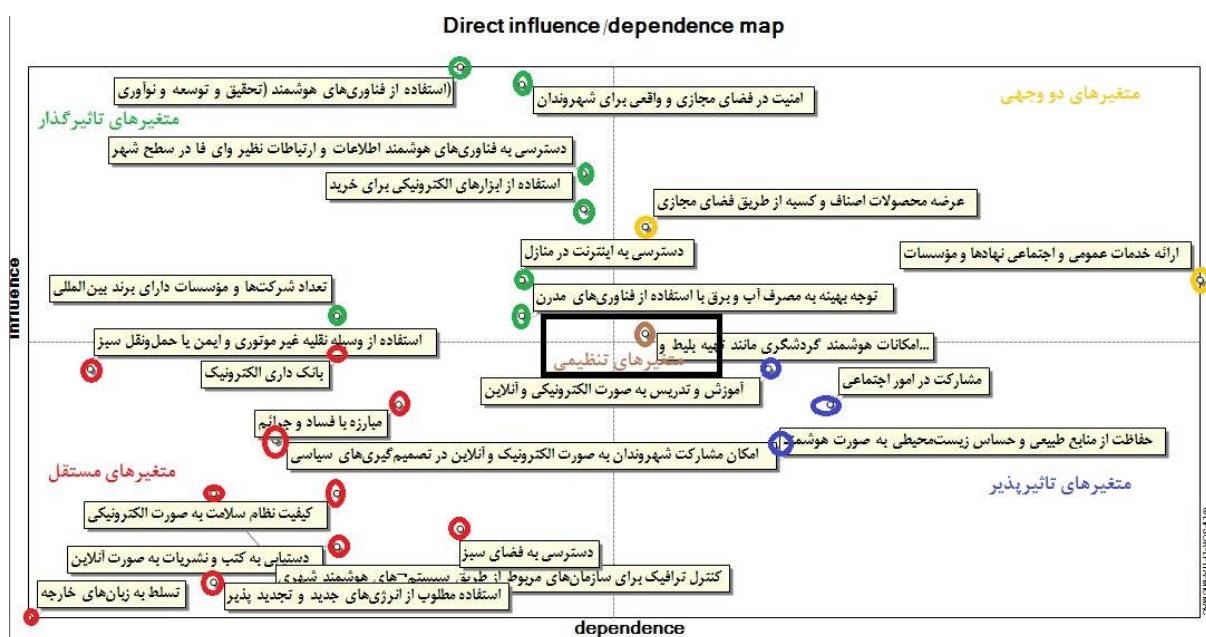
Direct influence/dependence map

Influence

متغیرهای تاثیرگذار

متغیرهای دو وجهی

(استفاده از فناوری‌های هوشمند (تحقیق و توسعه و نوآوری

امنیت در فضای مجازی و واقعی برای شهروندان

دسترسی به فناوری‌های هوشمند اطلاعات و ارتباطات نظیر وای فا در سطح شهر

استفاده از ابزارهای الکترونیکی برای خرید

عرضه محصولات اصناف و کسبه از طریق فضای مجازی

دسترسی به اینترنت در منازل

ارائه خدمات عمومی و اجتماعی نهادها و موسسات

تعداد شرکت‌ها و موسسات دارای برند بین‌المللی

توجه بهینه به مصرف آب و برق با استفاده از فناوری‌های مدرن

استفاده از وسیله نقلیه غیر موتوری و ایمن یا حمل‌ونقل سبز

...امکانات هوشمند گردشگری مانند تهیه بلیط و

متغیرهای تنظیمی

بانک داری الکترونیک

آموزش و تدریس به صورت الکترونیکی و آنلاین

مشارکت در امور اجتماعی

مبارزه با فساد و جرائم

حفاظت از منابع طبیعی و حساس زیست‌محیطی به صورت هوشمند

امکان مشارکت شهروندان به صورت الکترونیک و آنلاین در تصمیم‌گیری‌های سیاسی

متغیرهای مستقل

متغیرهای تاثیرپذیر

کیفیت نظام سلامت به صورت الکترونیکی

دسترسی به فضای سبز

دستیابی به کتب و نشریات به صورت آنلاین

کنترل ترافیک برای سازمان‌های مربوط از طریق سیستم‌های هوشمند شهری

تسلط به زبان‌های خارجه

استفاده مطلوب از انرژی‌های جدید و تجدید پذیر

dependence